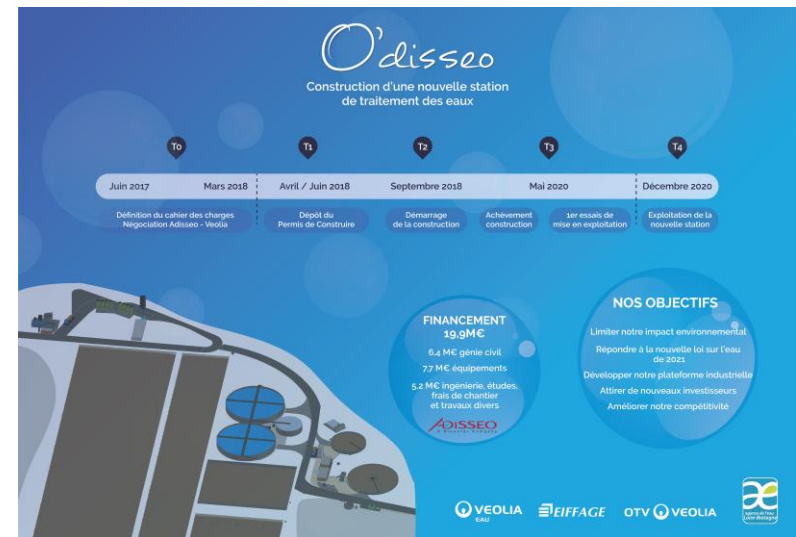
O'disseo

Construction d'une nouvelle station de traitement des eaux

T0

T1

T2

T3

T4

Juin 2017 Mars 2018

Avril / Juin 2018

Septembre 2018

Mai 2020

Décembre 2020

Définition du cahier des charges Négociation Adisseo - Veolia

Dépôt du Permis de Construire

Démarrage de la construction

Achèvement construction

1er essais de mise en exploitation

Exploitation de la nouvelle station

FINANCEMENT 19,9M€

6,4 M€ génie civil

7,7 M€ équipements

5,2 M€ ingénierie, études, frais de chantier et travaux divers

ADISSEO

NOS OBJECTIFS

Limiter notre impact environnemental

Répondre à la nouvelle loi sur l'eau de 2021

Développer notre plateforme industrielle

Attirer de nouveaux investisseurs

Améliorer notre compétitivité

VEOLIA EAU

EIFFAGE

OTV VEOLIA

agence de l'eau Loire-Bretagne